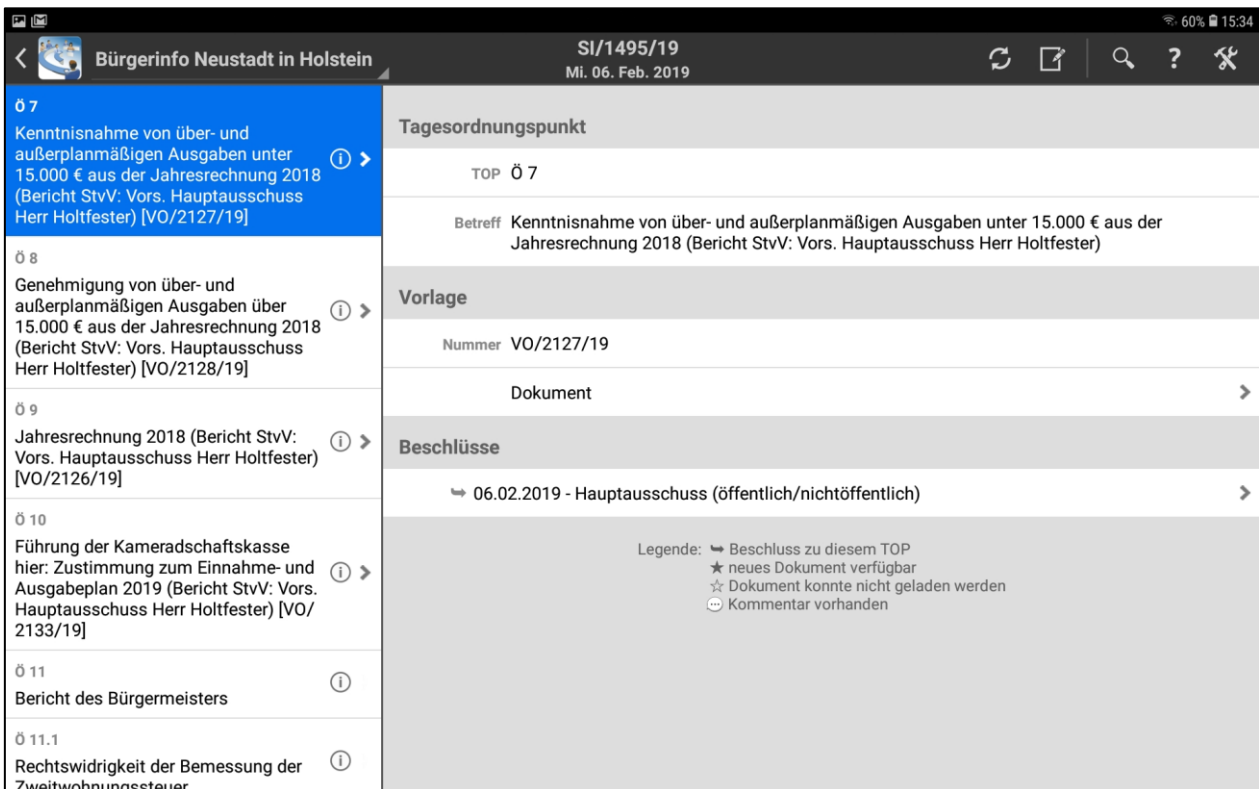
60% 15:34

Bürgerinfo Neustadt in Holstein

SI/1495/19
Mi. 06. Feb. 2019

Ö 7
Kenntnisnahme von über- und außerplanmäßigen Ausgaben unter 15.000 € aus der Jahresrechnung 2018 (Bericht StvV: Vors. Hauptausschuss Herr Holtfester) [VO/2127/19]

Ö 8
Genehmigung von über- und außerplanmäßigen Ausgaben über 15.000 € aus der Jahresrechnung 2018 (Bericht StvV: Vors. Hauptausschuss Herr Holtfester) [VO/2128/19]

Ö 9
Jahresrechnung 2018 (Bericht StvV: Vors. Hauptausschuss Herr Holtfester) [VO/2126/19]

Ö 10
Führung der Kameradschaftskasse hier: Zustimmung zum Einnahme- und Ausgabeplan 2019 (Bericht StvV: Vors. Hauptausschuss Herr Holtfester) [VO/2133/19]

Ö 11
Bericht des Bürgermeisters

Ö 11.1
Rechtswidrigkeit der Bemessung der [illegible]

Tagesordnungspunkt

TOP Ö 7

Betreff Kenntnisnahme von über- und außerplanmäßigen Ausgaben unter 15.000 € aus der Jahresrechnung 2018 (Bericht StvV: Vors. Hauptausschuss Herr Holtfester)

Vorlage

Nummer VO/2127/19

Dokument

Beschlüsse

06.02.2019 - Hauptausschuss (öffentlich/nichtöffentlich)

Legende: Beschluss zu diesem TOP
★ neues Dokument verfügbar
☆ Dokument konnte nicht geladen werden
Kommentar vorhanden